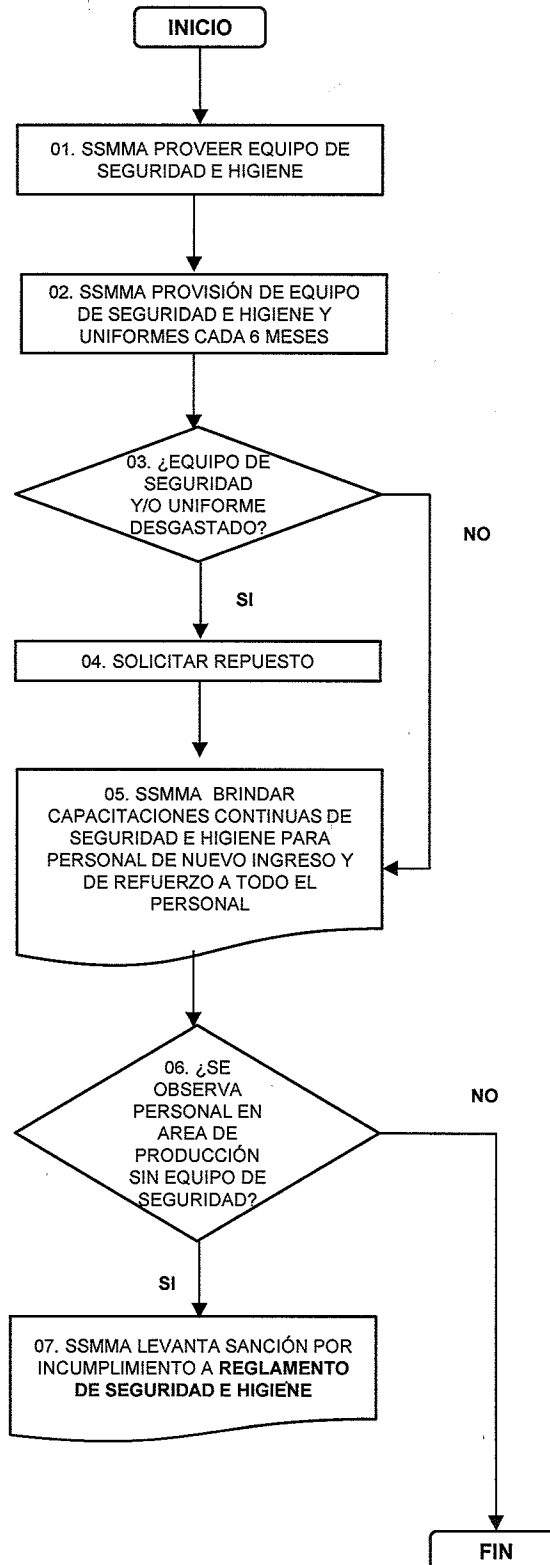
INICIO

01. SSMMA PROVEER EQUIPO DE SEGURIDAD E HIGIENE

02. SSMMA PROVISIÓN DE EQUIPO DE SEGURIDAD E HIGIENE Y UNIFORMES CADA 6 MESES

03. ¿EQUIPO DE SEGURIDAD Y/O UNIFORME DESGASTADO?

NO

SI

04. SOLICITAR REPUESTO

05. SSMMA BRINDAR CAPACITACIONES CONTINUAS DE SEGURIDAD E HIGIENE PARA PERSONAL DE NUEVO INGRESO Y DE REFUERZO A TODO EL PERSONAL

06. ¿SE OBSERVA PERSONAL EN AREA DE PRODUCCIÓN SIN EQUIPO DE SEGURIDAD?

NO

SI

07. SSMMA LEVANTA SANCIÓN POR INCUMPLIMIENTO A REGLAMENTO DE SEGURIDAD E HIGIENE

FIN